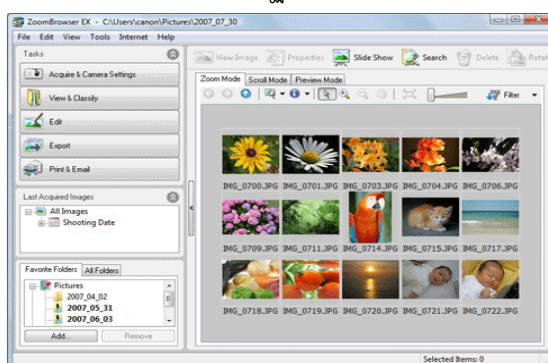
ZoomBrowser EX - C:\Users\canon\Pictures\2007_07_30

File Edit View Tools Internet Help

Tasks

Acquire & Camera Settings

View & Classify

Edit

Export

Print & Email

Last Acquired Images

All Images

Shooting Date

Favorite Folders All Folders

Pictures

2007_04_02

2007_05_31

2007_06_03

Add... Remove

View Image Properties Slide Show Search Delete Rotat

Zoom Mode Scroll Mode Preview Mode

Filter

IMG_0700.JPG IMG_0701.JPG IMG_0703.JPG IMG_0704.JPG IMG_0706.JPG

IMG_0709.JPG IMG_0711.JPG IMG_0714.JPG IMG_0715.JPG IMG_0717.JPG

IMG_0718.JPG IMG_0719.JPG IMG_0720.JPG IMG_0721.JPG IMG_0722.JPG

Selected Items: 0